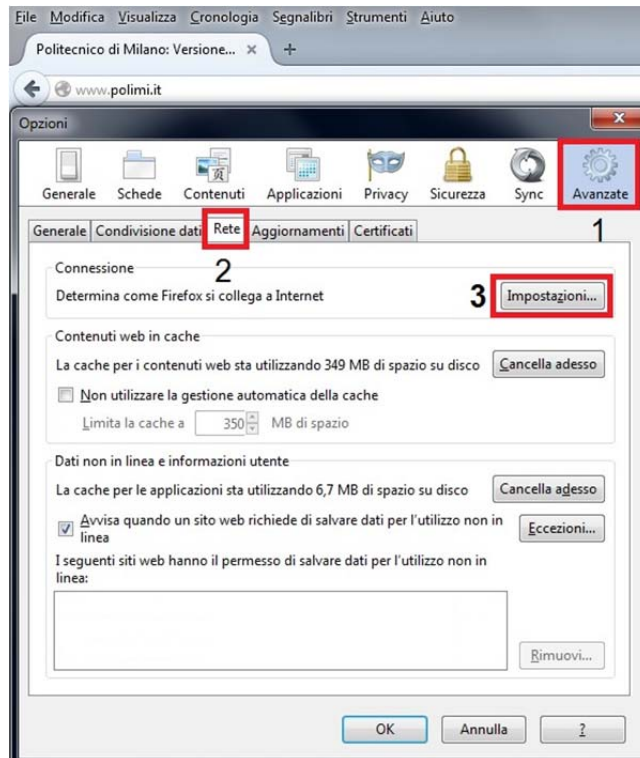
File Modifica Visualizza Cronologia Segnalibri Strumenti Aiuto

Politecnico di Milano: Versione... × +

www.polimi.it

Opzioni

Generale Schede Contenuti Applicazioni Privacy Sicurezza Sync Avanzate

Generale Condivisione dati Rete Aggiornamenti Certificati

1

2

Connessione

Determina come Firefox si collega a Internet

3 Impostazioni...

Contenuti web in cache

La cache per i contenuti web sta utilizzando 349 MB di spazio su disco Cancella adesso

Non utilizzare la gestione automatica della cache

Limita la cache a 350 MB di spazio

Dati non in linea e informazioni utente

La cache per le applicazioni sta utilizzando 6,7 MB di spazio su disco Cancella adesso

Avvisa quando un sito web richiede di salvare dati per l'utilizzo non in linea Eccezioni...

I seguenti siti web hanno il permesso di salvare dati per l'utilizzo non in linea:

Rimuovi...

OK Annulla ?